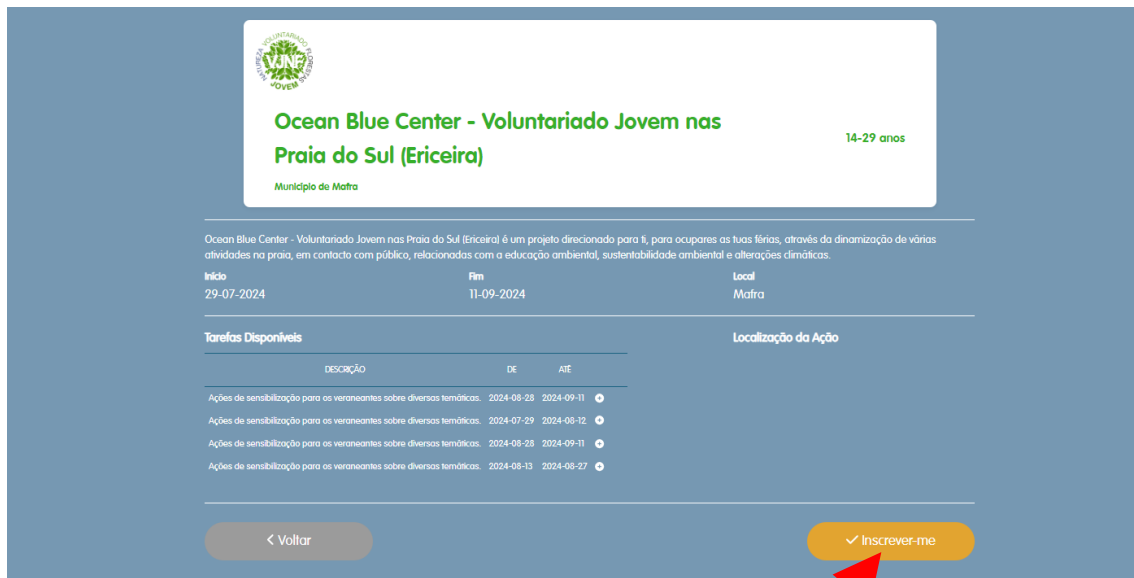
VOLUNTARIADO FLORESTAS NATUREZA VJNF JOVEM

Ocean Blue Center - Voluntariado Jovem nas Praia do Sul (Ericeira)

14-29 anos

Município de Mafra

Ocean Blue Center - Voluntariado Jovem nas Praia do Sul (Ericeira) é um projeto direcionado para ti, para ocupares as tuas férias, através da dinamização de várias atividades na praia, em contacto com público, relacionadas com a educação ambiental, sustentabilidade ambiental e alterações climáticas.

Início
29-07-2024

Fim
11-09-2024

Local
Mafra

Tarefas Disponíveis

| DESCRIÇÃO | DE | ATÉ | |
|---|---|---|---|
| Ações de sensibilização para os veraneantes sobre diversas temáticas. | 2024-08-28 | 2024-09-11 | |
| Ações de sensibilização para os veraneantes sobre diversas temáticas. | 2024-07-29 | 2024-08-12 | |
| Ações de sensibilização para os veraneantes sobre diversas temáticas. | 2024-08-28 | 2024-09-11 | |
| Ações de sensibilização para os veraneantes sobre diversas temáticas. | 2024-08-13 | 2024-08-27 | |

Localização da Ação

Voltar

Inscrever-me